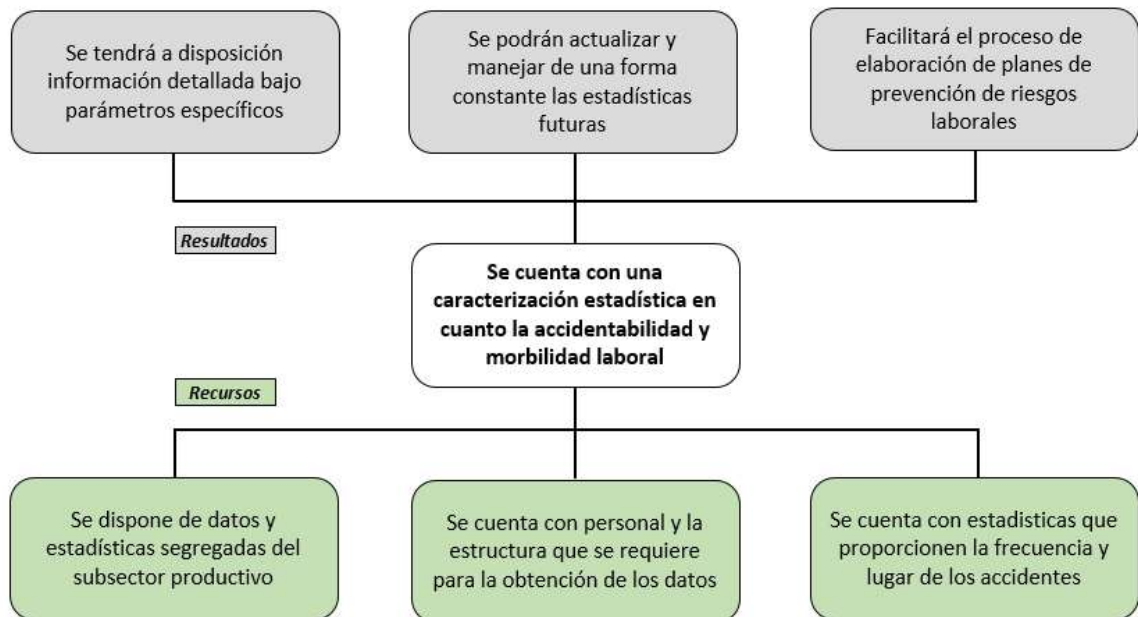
Se tendrá a disposición información detallada bajo parámetros específicos

Se podrán actualizar y manejar de una forma constante las estadísticas futuras

Facilitará el proceso de elaboración de planes de prevención de riesgos laborales

Resultados

Se cuenta con una caracterización estadística en cuanto la accidentabilidad y morbilidad laboral

Recursos

Se dispone de datos y estadísticas segregadas del subsector productivo

Se cuenta con personal y la estructura que se requiere para la obtención de los datos

Se cuenta con estadisticas que proporcionen la frecuencia y lugar de los accidentes